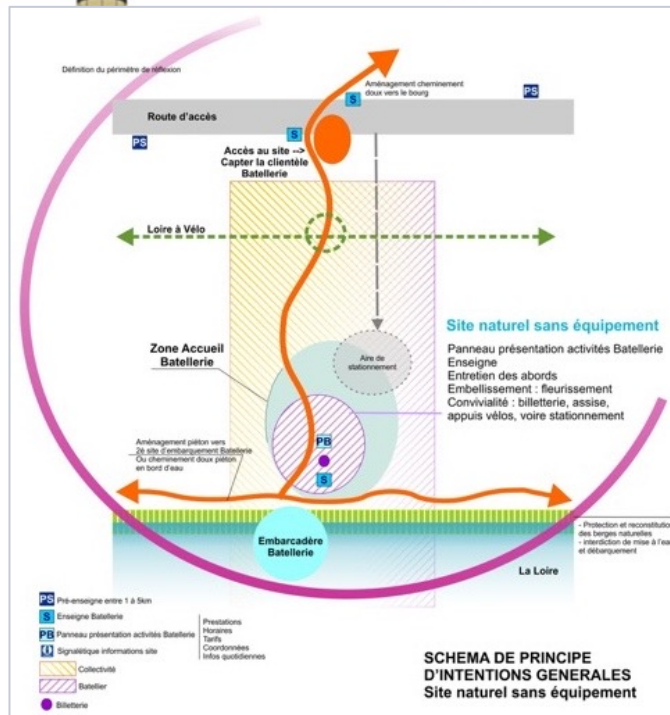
Définition du périmètre de réflexion

Aménagement cheminement doux vers le bourg

S

PS

Route d'accès

S

PS

Accès au site --> Capter la clientèle Batellerie

Loire à Vélo

Site naturel sans équipement

Panneau présentation activités Batellerie
Enseigne
Entretien des abords
Embellissement : fleurissement
Convivialité : billetterie, assise, appuis vélos, voire stationnement

Aire de stationnement

Zone Accueil Batellerie

Aménagement piéton vers 2è site d'embarquement Batellerie Ou cheminement doux piéton en bord d'eau

PB

S

- Protection et reconstitution des berges naturelles
- interdiction de mise à l'eau et débarquement

Embarcadère Batellerie

La Loire

PS Pré-enseigne entre 1 à 5km
S Enseigne Batellerie
PB Panneau présentation activités Batellerie
Signalétique informations site
Collectivité
Batelier
Billetterie

Prestations
Horaires
Tarifs
Coordonnées
Infos quotidiennes

SCHEMA DE PRINCIPE D'INTENTIONS GENERALES
Site naturel sans équipement